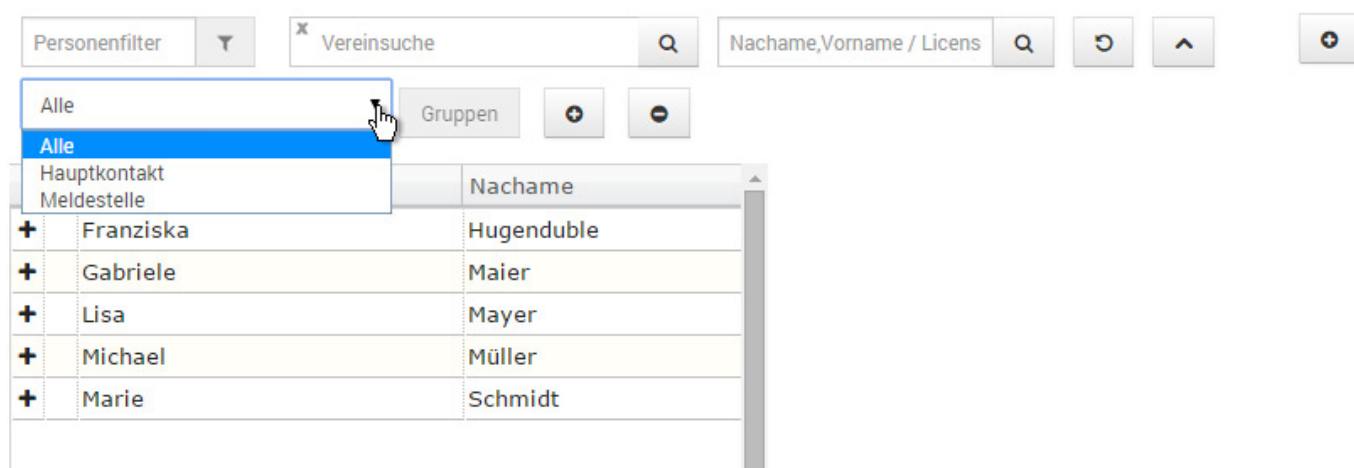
Personenfilter

x Vereinsuche

Nachame,Vornae / Licens

Alle

Gruppen

Alle
Hauptkontakt
Meldestelle

| | | | Nachame |
|---|---|---|---|
| + | | Franziska | Hugenduble |
| + | | Gabriele | Maier |
| + | | Lisa | Mayer |
| + | | Michael | Müller |
| + | | Marie | Schmidt |